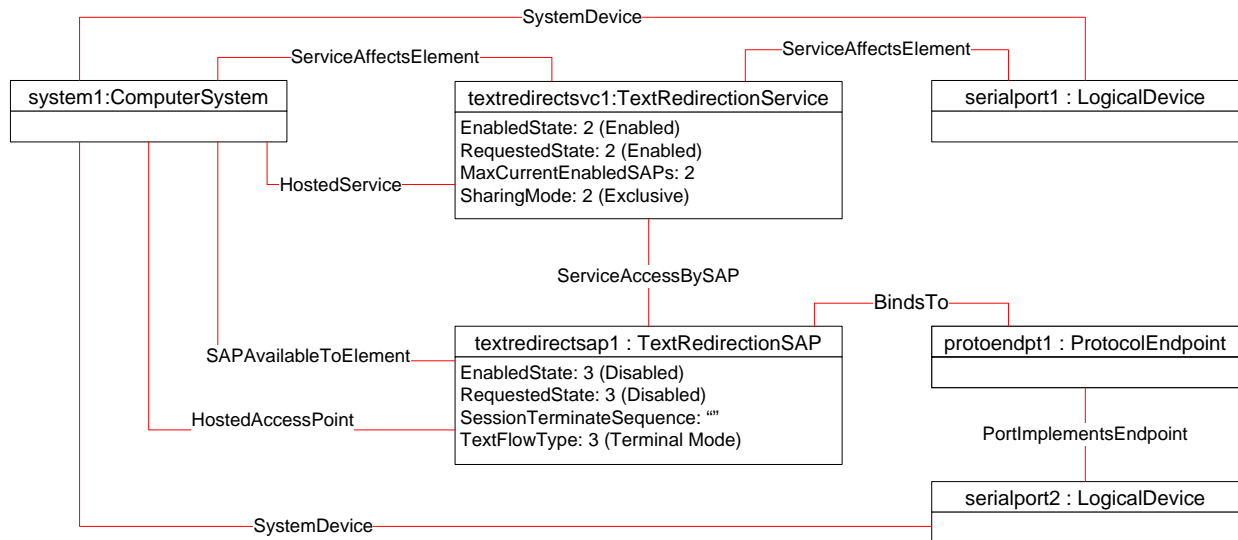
SystemDevice

ServiceAffectsElement

ServiceAffectsElement

system1:ComputerSystem

textredirectsvc1:TextRedirectionService
EnabledState: 2 (Enabled)
RequestedState: 2 (Enabled)
MaxCurrentEnabledSAPs: 2
SharingMode: 2 (Exclusive)

serialport1 : LogicalDevice

HostedService

ServiceAccessBySAP

BindsTo

SAPAvailableToElement

textredirectsap1 : TextRedirectionSAP
EnabledState: 3 (Disabled)
RequestedState: 3 (Disabled)
SessionTerminateSequence: “”
TextFlowType: 3 (Terminal Mode)

protoendpt1 : ProtocolEndpoint

HostedAccessPoint

PortImplementsEndpoint

serialport2 : LogicalDevice

SystemDevice